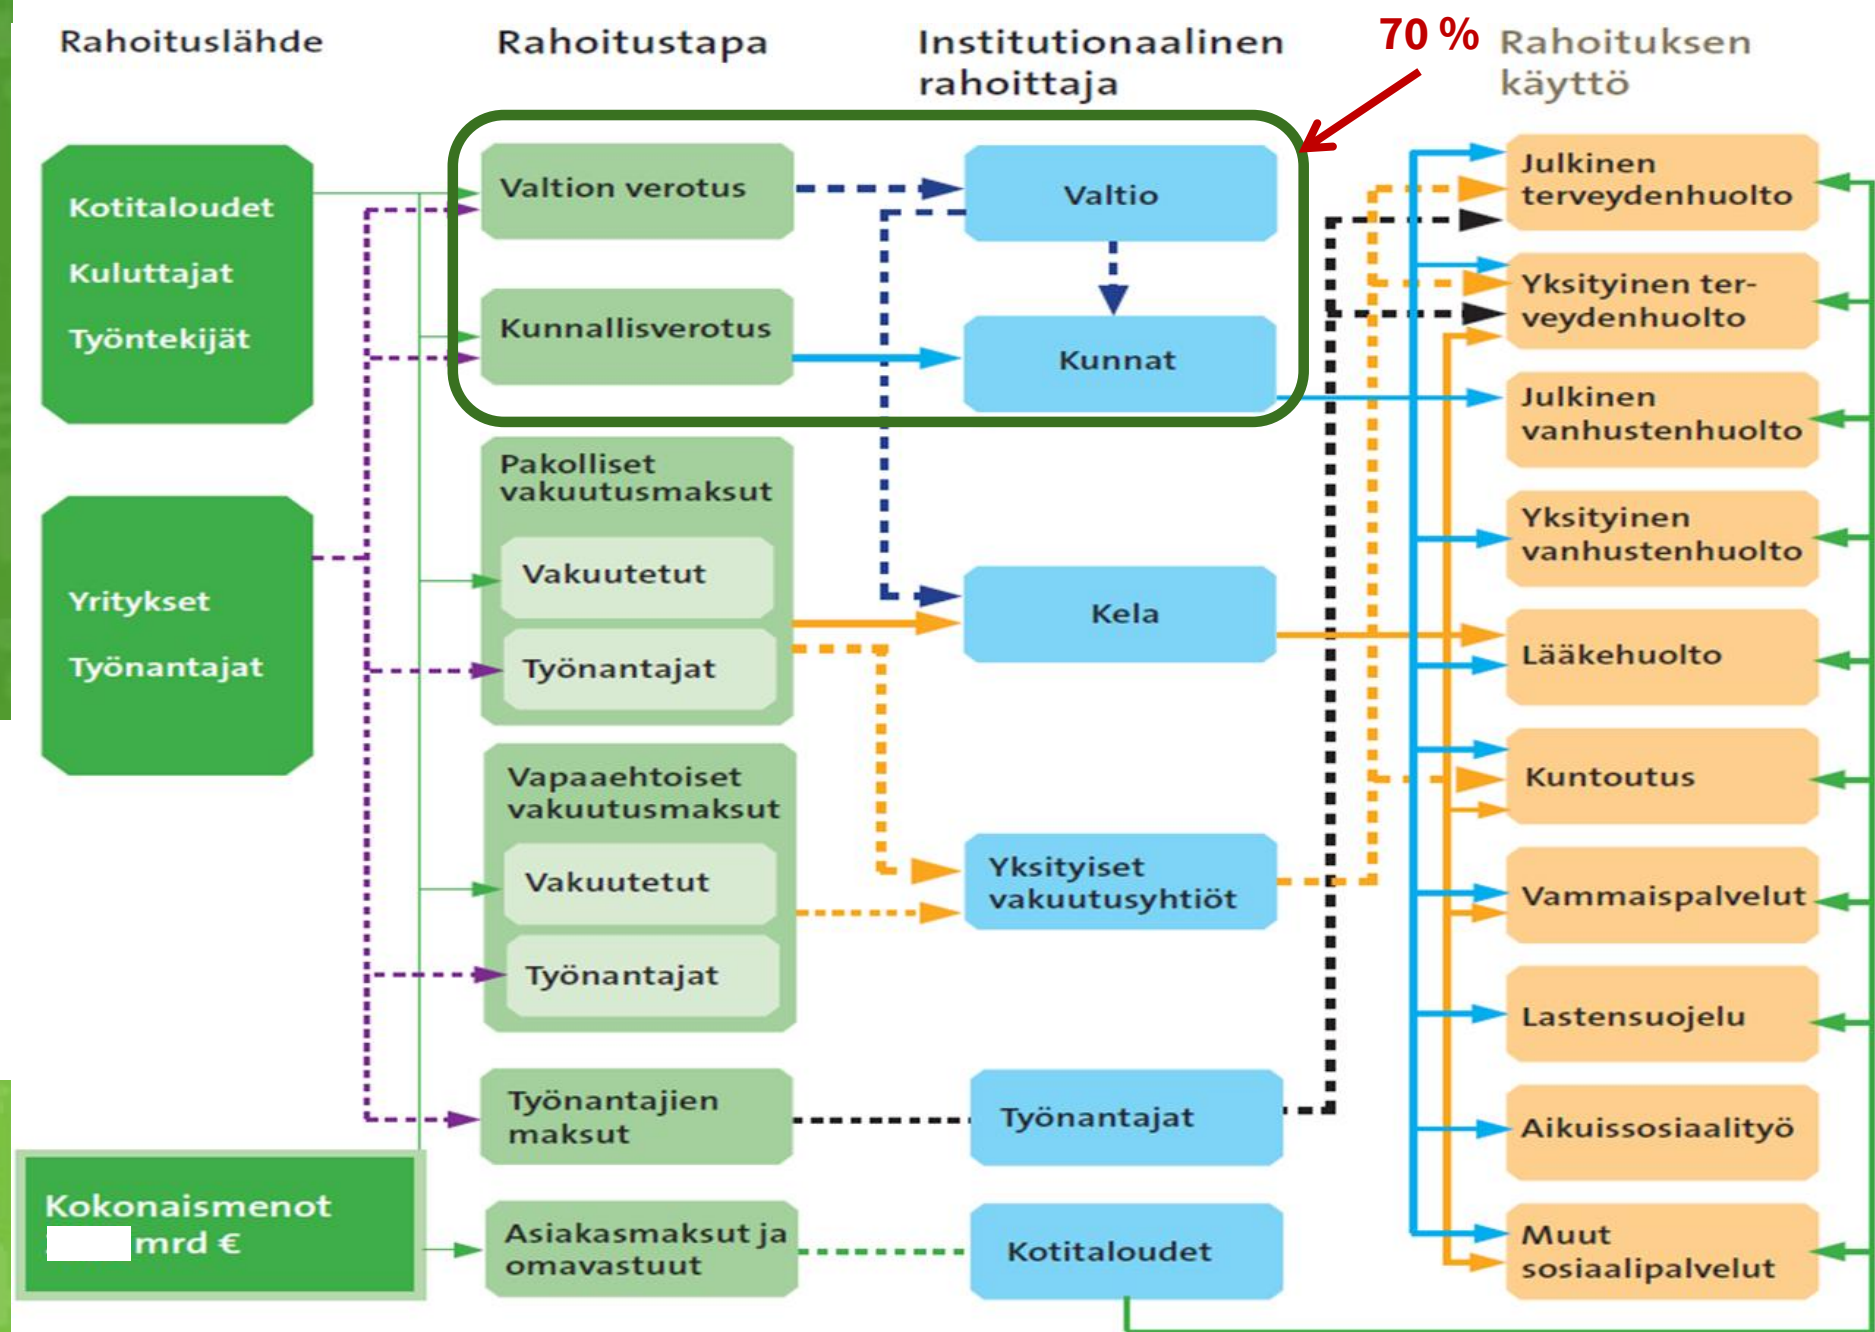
Rahoituslähde

Rahoitustapa

Institutionaalinen rahoittaja

70 %

Rahoituksen käyttö

Kotitaloudet

Kuluttajat

Työntekijät

Yritykset

Työnantajat

Kokonaismenot
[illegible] mrd €

Valtion verotus

Kunnallisverotus

Pakolliset vakuutusmaksut

Vakuutetut

Työnantajat

Vapaaehtoiset vakuutusmaksut

Vakuutetut

Työnantajat

Työnantajien maksut

Asiakasmaksut ja omavastuut

Valtio

Kunnat

Kela

Yksityiset vakuutusyhtiöt

Työnantajat

Kotitaloudet

Julkinen terveydenhuolto

Yksityinen terveydenhuolto

Julkinen vanhustenhuolto

Yksityinen vanhustenhuolto

Lääkehuolto

Kuntoutus

Vammaispalvelut

Lastensuojelu

Aikuissosiaalityö

Muut sosiaalipalvelut